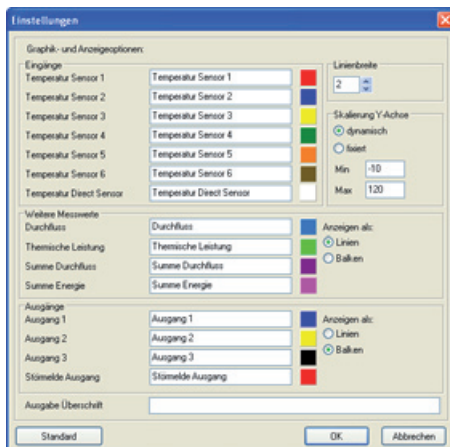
Einstellungen

Graphik- und Anzeigeoptionen:

Eingänge

Temperatur Sensor 1 | Temperatur Sensor 1
Temperatur Sensor 2 | Temperatur Sensor 2
Temperatur Sensor 3 | Temperatur Sensor 3
Temperatur Sensor 4 | Temperatur Sensor 4
Temperatur Sensor 5 | Temperatur Sensor 5
Temperatur Sensor 6 | Temperatur Sensor 6
Temperatur Direct Sensor | Temperatur Direct Sensor

Linienbreite
2

Skalierung Y-Achse
dynamisch
fixiert
Min -10
Max 120

Weitere Messwerte

Durchfluss | Durchfluss
Themische Leistung | Thermische Leistung
Summe Durchfluss | Summe Durchfluss
Summe Energie | Summe Energie

Anzeigen als:
Linien
Balken

Ausgänge

Ausgang 1 | Ausgang 1
Ausgang 2 | Ausgang 2
Ausgang 3 | Ausgang 3
Störmelde Ausgang | Störmelde Ausgang

Anzeigen als:
Linien
Balken

Ausgabe Überschrift

Standard
OK
Abbrechen